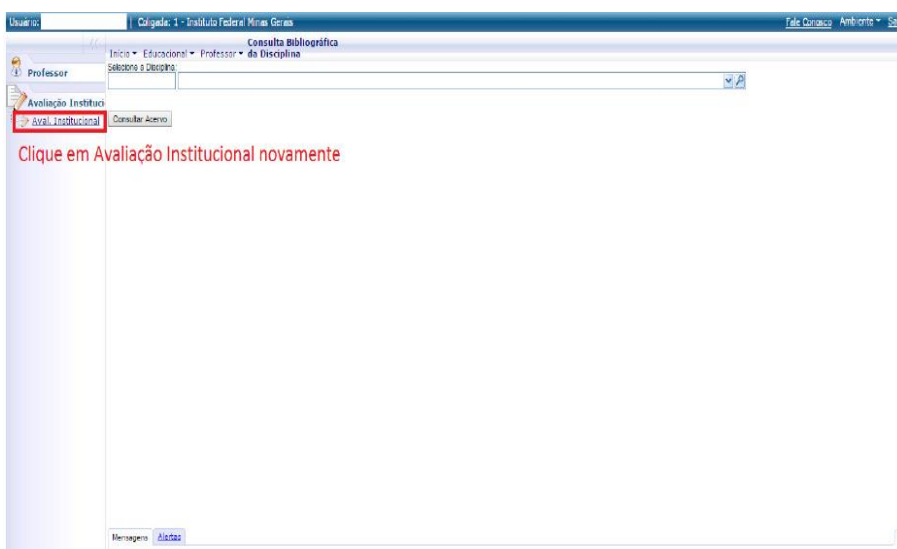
Usuário: | Coligada: 1 - Instituto Federal Minas Gerais

Fale Conosco Ambiente ▾ Sa

Início ▾ Educacional ▾ Professor ▾ Consulta Bibliográfica da Disciplina

Professor

Avaliação Instituci

Aval. Institucional

Selecione a Disciplina

Consultar Acervo

Clique em Avaliação Institucional novamente

Mensagens Alertas